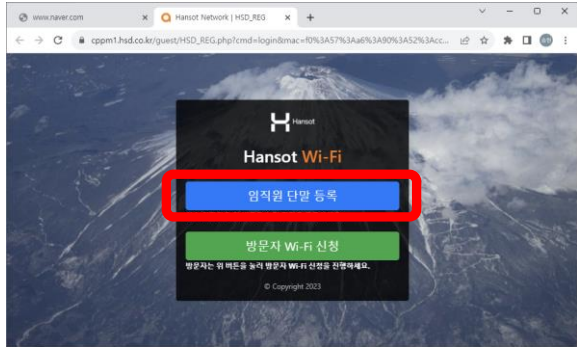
www.naver.com

Hansot Network | HSD_REG

cppm1.hsd.co.kr/guest/HSD_REG.php?cmd=login&mac=f0%3A57%3Aa6%3A90%3A52%3Acc...

Hansot

Hansot Wi-Fi

임직원 단말 등록

방문자 Wi-Fi 신청

방문자는 위 버튼을 눌러 방문자 Wi-Fi 신청을 진행하세요.

© Copyright 2023